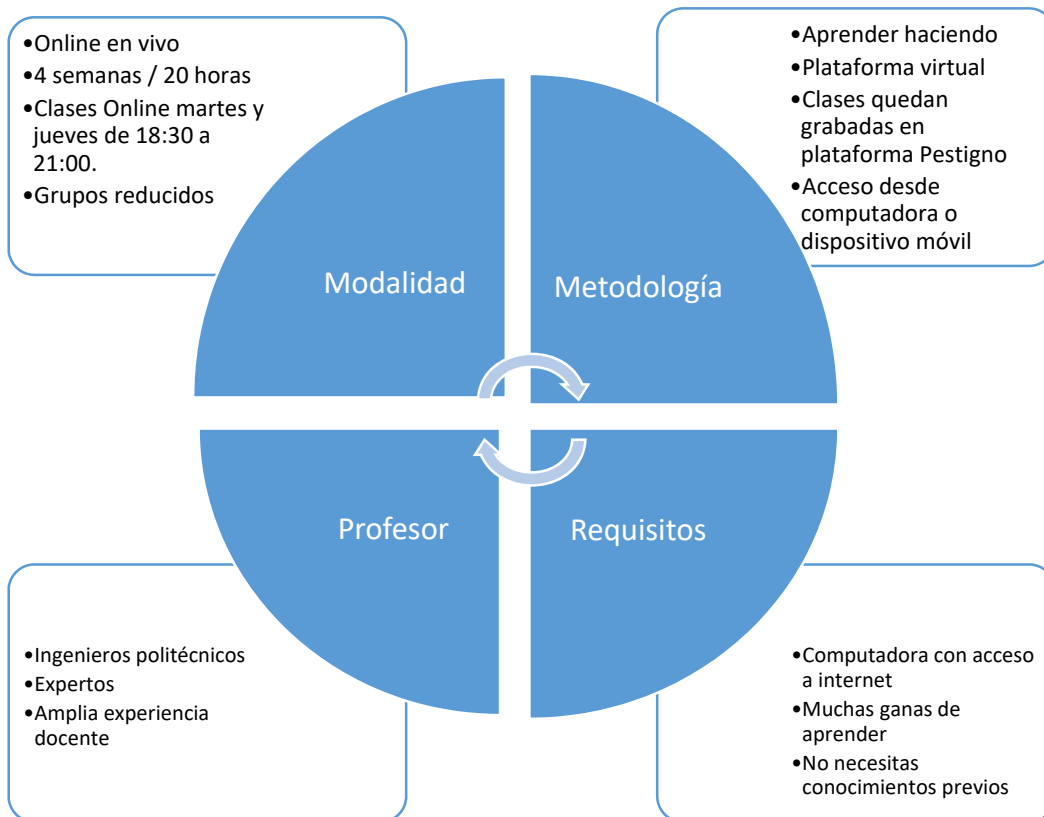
•Online en vivo
•4 semanas / 20 horas
•Clases Online martes y jueves de 18:30 a 21:00.
•Grupos reducidos

•Aprender haciendo
•Plataforma virtual
•Clases quedan grabadas en plataforma Pestigno
•Acceso desde computadora o dispositivo móvil

Modalidad

Metodología

Profesor

Requisitos

•Ingenieros politécnicos
•Expertos
•Amplia experiencia docente

•Computadora con acceso a internet
•Muchas ganas de aprender
•No necesitas conocimientos previos